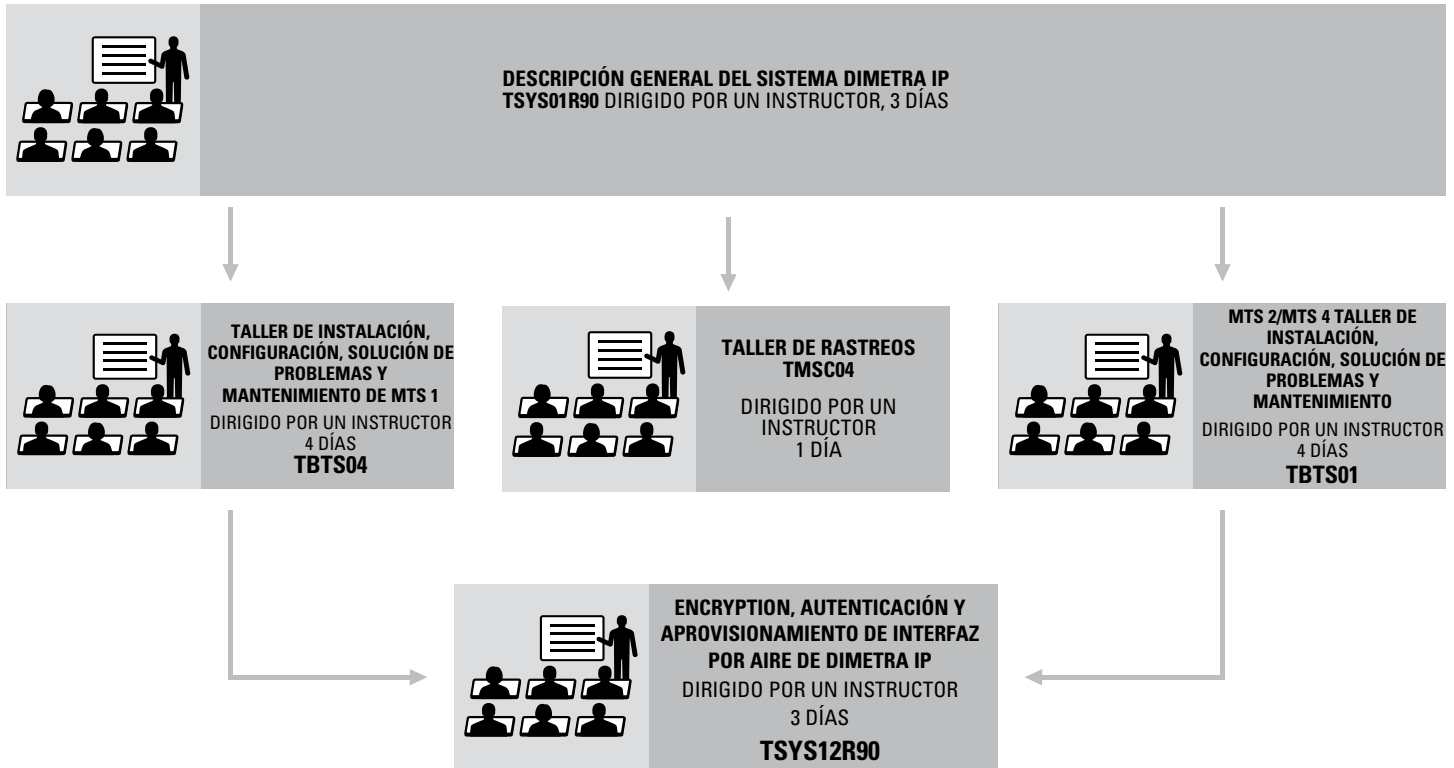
DESCRIPCIÓN GENERAL DEL SISTEMA DIMETRA IP
TSYS01R90 DIRIGIDO POR UN INSTRUCTOR, 3 DÍAS

TALLER DE INSTALACIÓN, CONFIGURACIÓN, SOLUCIÓN DE PROBLEMAS Y MANTENIMIENTO DE MTS 1
DIRIGIDO POR UN INSTRUCTOR
4 DÍAS
TBTS04

TALLER DE RASTREOS
TMSC04
DIRIGIDO POR UN INSTRUCTOR
1 DÍA

MTS 2/MTS 4 TALLER DE INSTALACIÓN, CONFIGURACIÓN, SOLUCIÓN DE PROBLEMAS Y MANTENIMIENTO
DIRIGIDO POR UN INSTRUCTOR
4 DÍAS
TBTS01

ENCRYPTION, AUTENTICACIÓN Y APROVISIONAMIENTO DE INTERFAZ POR AIRE DE DIMETRA IP
DIRIGIDO POR UN INSTRUCTOR
3 DÍAS
TSYS12R90